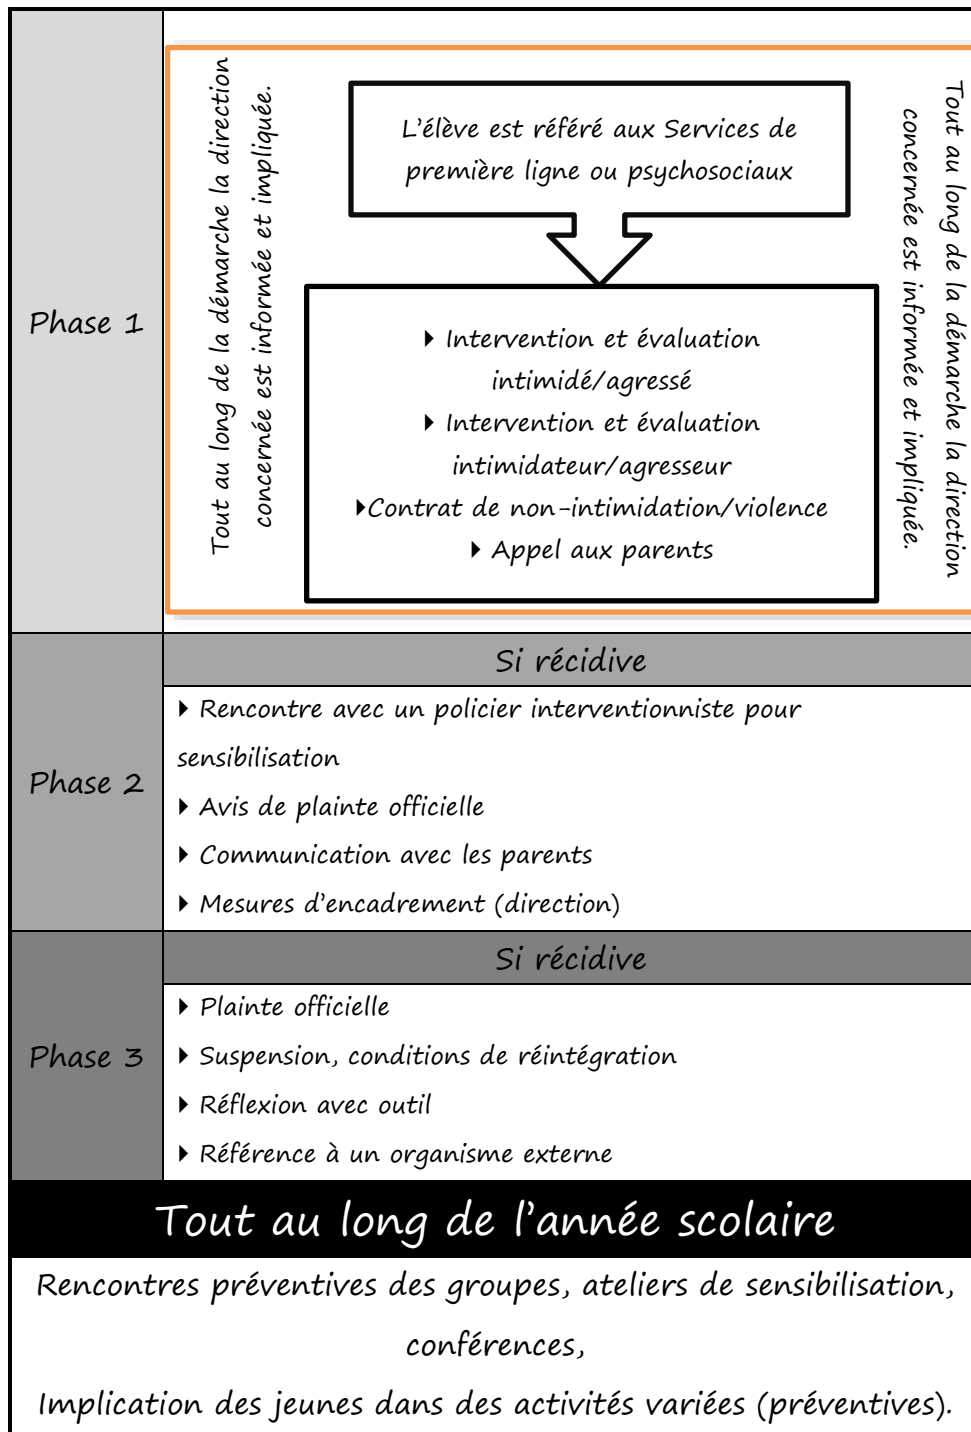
Phase 1

Tout au long de la démarche la direction concernée est informée et impliquée.

L'élève est référé aux Services de première ligne ou psychosociaux

‣ Intervention et évaluation intimidé/agressé
‣ Intervention et évaluation intimidateur/agresseur
‣Contrat de non-intimidation/violence
‣ Appel aux parents

Tout au long de la démarche la direction concernée est informée et impliquée.

Phase 2

Si récidive

‣ Rencontre avec un policier interventionniste pour sensibilisation
‣ Avis de plainte officielle
‣ Communication avec les parents
‣ Mesures d'encadrement (direction)

Phase 3

Si récidive

‣ Plainte officielle
‣ Suspension, conditions de réintégration
‣ Réflexion avec outil
‣ Référence à un organisme externe

Tout au long de l'année scolaire

Rencontres préventives des groupes, ateliers de sensibilisation, conférences,
Implication des jeunes dans des activités variées (préventives).